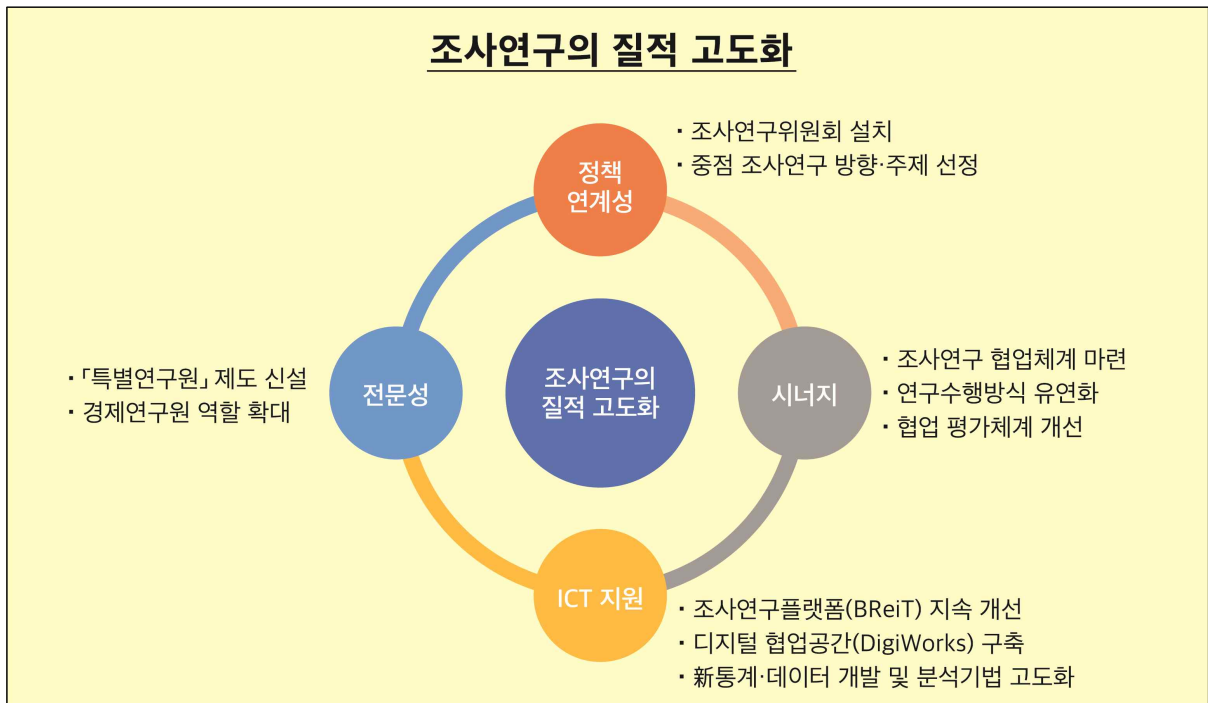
조사연구의 질적 고도화

정책 연계성

· 조사연구위원회 설치
· 중점 조사연구 방향·주제 선정

전문성

· 「특별연구원」 제도 신설
· 경제연구원 역할 확대

조사연구의 질적 고도화

시너지

· 조사연구 협업체계 마련
· 연구수행방식 유연화
· 협업 평가체계 개선

ICT 지원

· 조사연구플랫폼(BReiT) 지속 개선
· 디지털 협업공간(DigiWorks) 구축
· 新통계·데이터 개발 및 분석기법 고도화